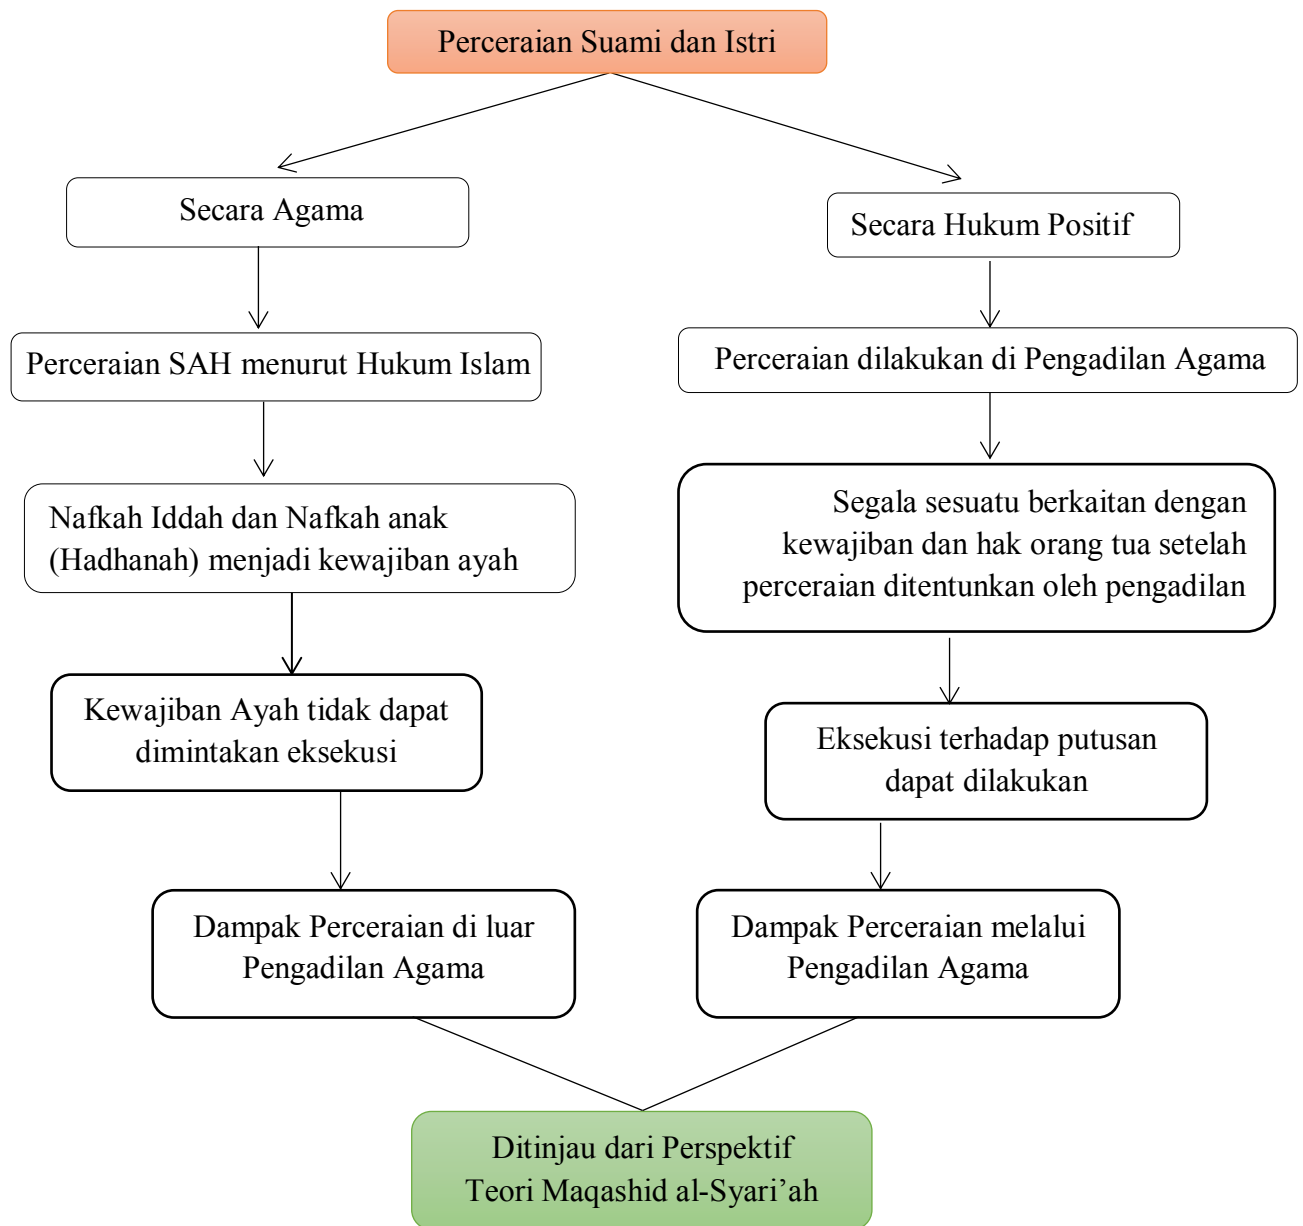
Perceraian Suami dan Istri

Secara Agama

Secara Hukum Positif

Perceraian SAH menurut Hukum Islam

Perceraian dilakukan di Pengadilan Agama

Nafkah Iddah dan Nafkah anak (Hadhanah) menjadi kewajiban ayah

Segala sesuatu berkaitan dengan kewajiban dan hak orang tua setelah perceraian ditentunkan oleh pengadilan

Kewajiban Ayah tidak dapat dimintakan eksekusi

Eksekusi terhadap putusan dapat dilakukan

Dampak Perceraian di luar Pengadilan Agama

Dampak Perceraian melalui Pengadilan Agama

Ditinjau dari Perspektif Teori Maqashid al-Syari’ah